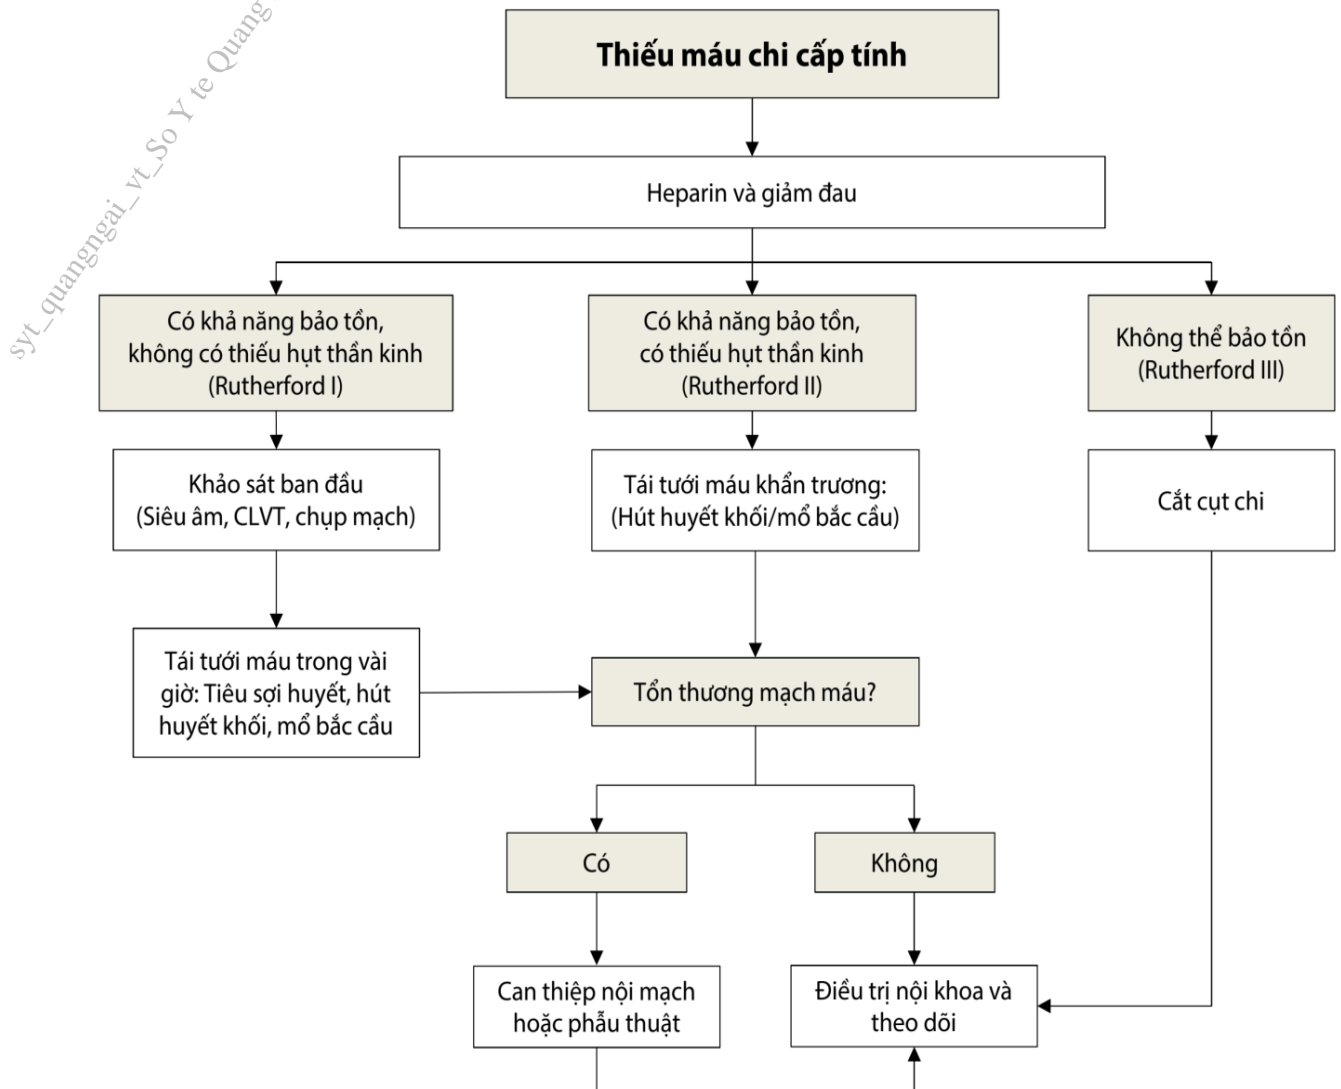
syt_quangngai_vt_So Y te Quang

Thiếu máu chi cấp tính

Heparin và giảm đau

Có khả năng bảo tồn, không có thiếu hụt thần kinh (Rutherford I)

Có khả năng bảo tồn, có thiếu hụt thần kinh (Rutherford II)

Không thể bảo tồn (Rutherford III)

Khảo sát ban đầu (Siêu âm, CLVT, chụp mạch)

Tái tưới máu khẩn trương: (Hút huyết khối/mổ bắc cầu)

Cắt cụt chi

Tái tưới máu trong vài giờ: Tiêu sợi huyết, hút huyết khối, mổ bắc cầu

Tổn thương mạch máu?

Có

Không

Can thiệp nội mạch hoặc phẫu thuật

Điều trị nội khoa và theo dõi